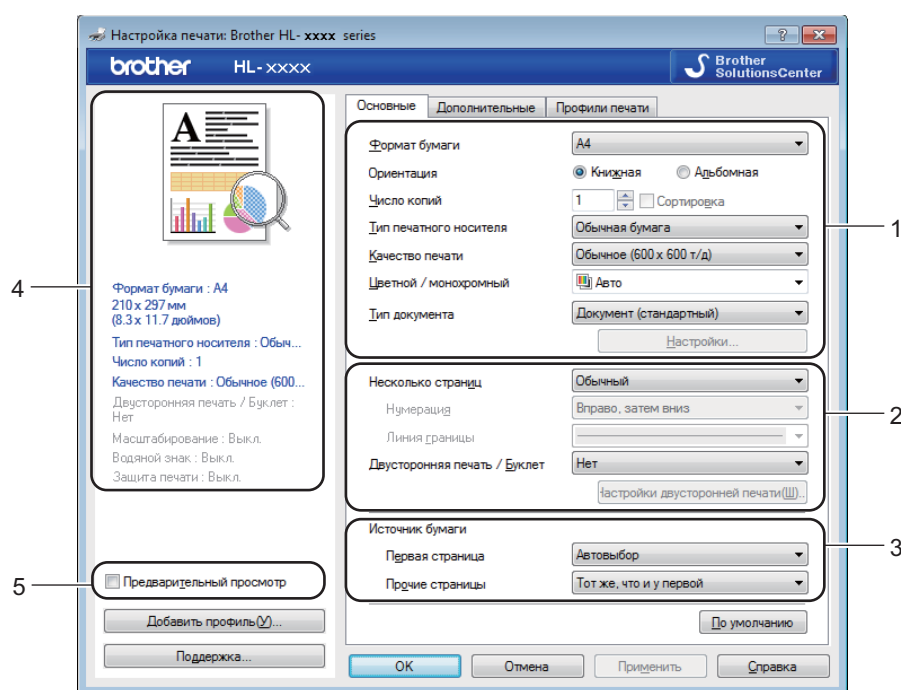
Настройка печати: Brother HL- xxxx series

brother HL-xxxx

Brother SolutionsCenter

Основные | Дополнительные | Профили печати

Формат бумаги: A4
Ориентация: Книжная / Альбомная
Число копий: 1 Сортировка
Тип печатного носителя: Обычная бумага
Качество печати: Обычное (600 x 600 т/д)
Цветной / монохромный: Авто
Тип документа: Документ (стандартный)
Настройки...

Несколько страниц: Обычный
Нумерация: Вправо, затем вниз
Линия границы
Двусторонняя печать / Буклет: Нет
Настройки двусторонней печати(Ш)...

Источник бумаги
Первая страница: Автовыбор
Прочие страницы: Тот же, что и у первой

По умолчанию

Формат бумаги : A4
210 x 297 мм
(8.3 x 11.7 дюймов)
Тип печатного носителя : Обыч...
Число копий : 1
Качество печати : Обычное (600...
Двусторонняя печать / Буклет : Нет
Масштабирование : Выкл.
Водяной знак : Выкл.
Защита печати : Выкл.

Предварительный просмотр
Добавить профиль(У)...
Поддержка...

OK | Отмена | Применить | Справка

1
2
3
4
5